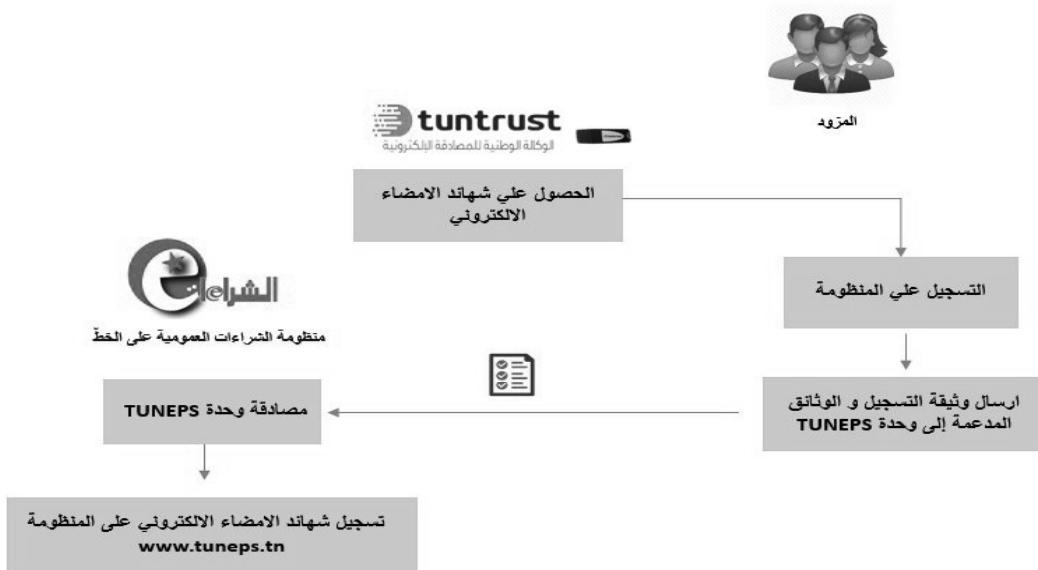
المزود

tuntrust
الوكالة الوطنية للمصادقة الإلكترونية

الحصول علي شهائد الامضاء الالكتروني

التسجيل علي المنظومة

ارسال وثيقة التسجيل و الوثائق المدعمة إلى وحدة TUNEPS

الشراءات

منظومة الشراءات العمومية على الخطّ

مصادقة وحدة TUNEPS

تسجيل شهائد الامضاء الالكتروني على المنظومة www.tuneps.tn